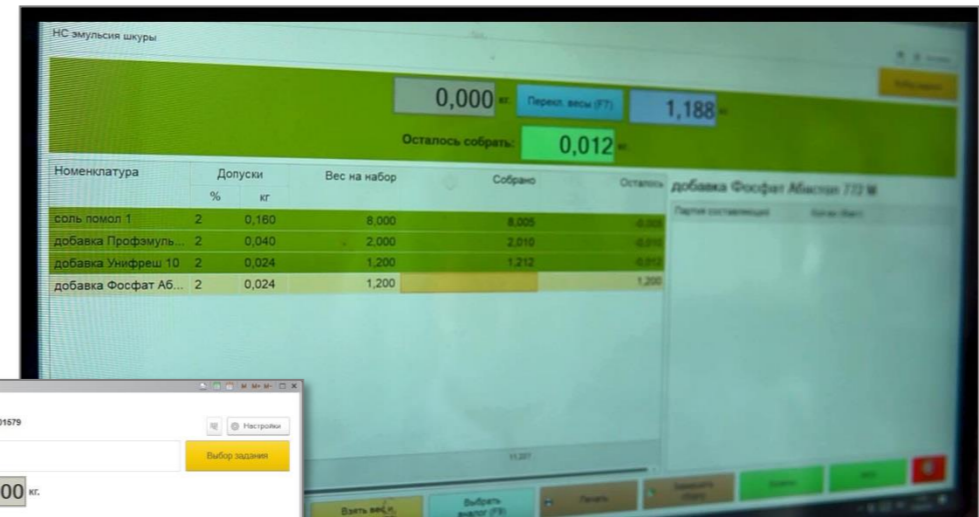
НС эмульсия шкуры

0,000 кг. Перекл. весы (F7) 1,188 кг

Осталось собрать: 0,012 кг

| Номенклатура | Допуски % | Допуски кг | Вес на набор | Собрано | Осталось |
|---|---|---|---|---|---|
| соль помол 1 | 2 | 0,160 | 8,000 | 8,005 | -0,005 |
| добавка Профэмуль... | 2 | 0,040 | 2,000 | 2,010 | -0,010 |
| добавка Унифреш 10 | 2 | 0,024 | 1,200 | 1,212 | -0,012 |
| добавка Фосфат Аб... | 2 | 0,024 | 1,200 | | 1,200 |

добавка Фосфат Абастол 773 М

Партия составляющей

01579

Настройки

Выбор задания

00 кг.

Взять вес

Выбрать аналог (F9)

Печать